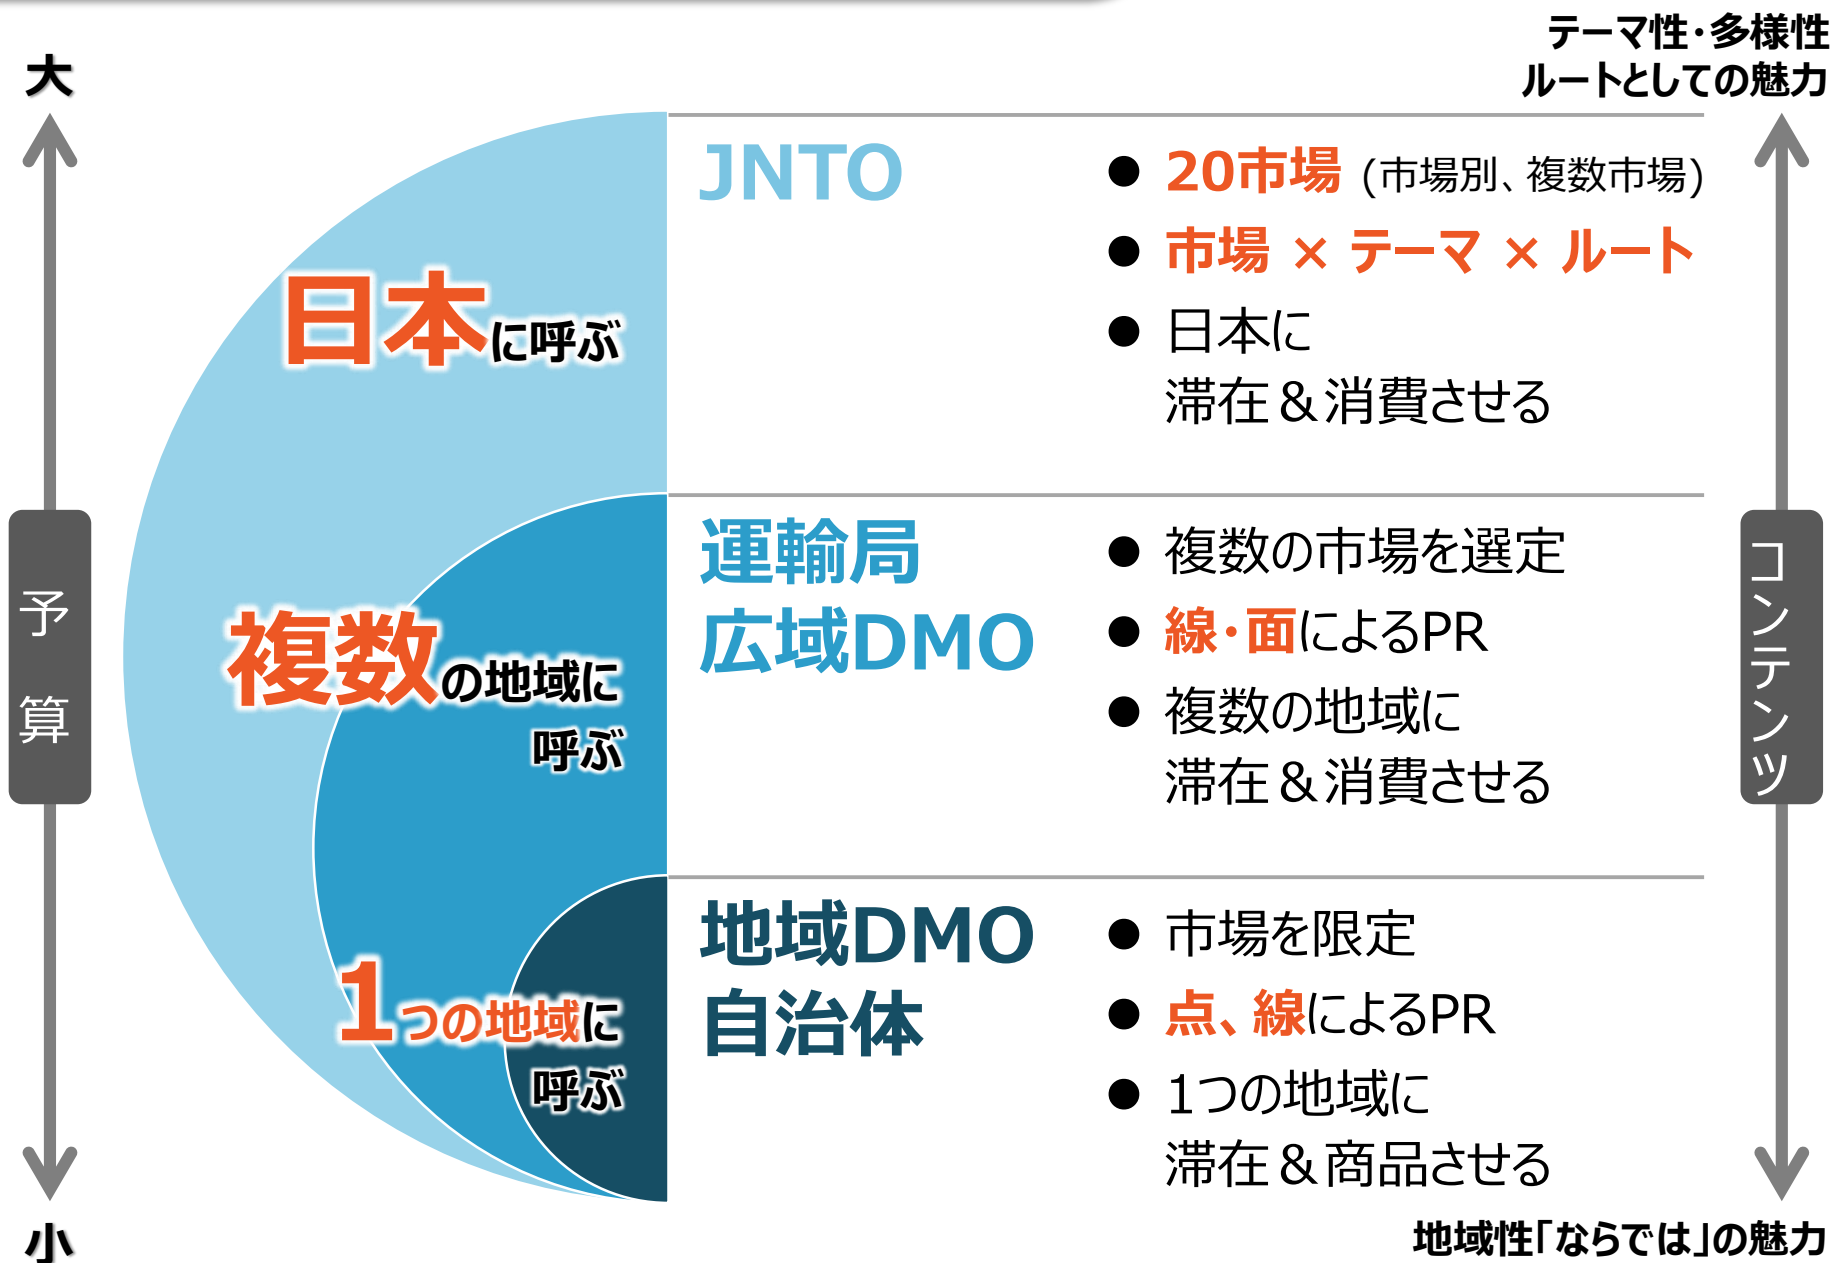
大

予算

小

日本に呼ぶ

複数の地域に呼ぶ

1つの地域に呼ぶ

テーマ性・多様性
ルートとしての魅力

JNTO

● 20市場（市場別、複数市場）
● 市場 × テーマ × ルート
● 日本に滞在＆消費させる

運輸局
広域DMO

● 複数の市場を選定
● 線・面によるPR
● 複数の地域に滞在＆消費させる

地域DMO
自治体

● 市場を限定
● 点、線によるPR
● 1つの地域に滞在＆商品させる

コンテンツ

地域性「ならでは」の魅力